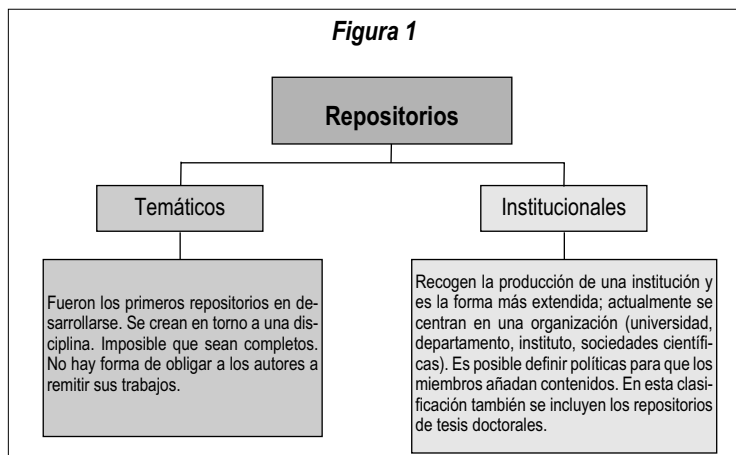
Figura 1

Repositorios

Temáticos

Institucionales

Fueron los primeros repositorios en desarrollarse. Se crean en torno a una disciplina. Imposible que sean completos. No hay forma de obligar a los autores a remitir sus trabajos.

Recogen la producción de una institución y es la forma más extendida; actualmente se centran en una organización (universidad, departamento, instituto, sociedades científicas). Es posible definir políticas para que los miembros añadan contenidos. En esta clasificación también se incluyen los repositorios de tesis doctorales.